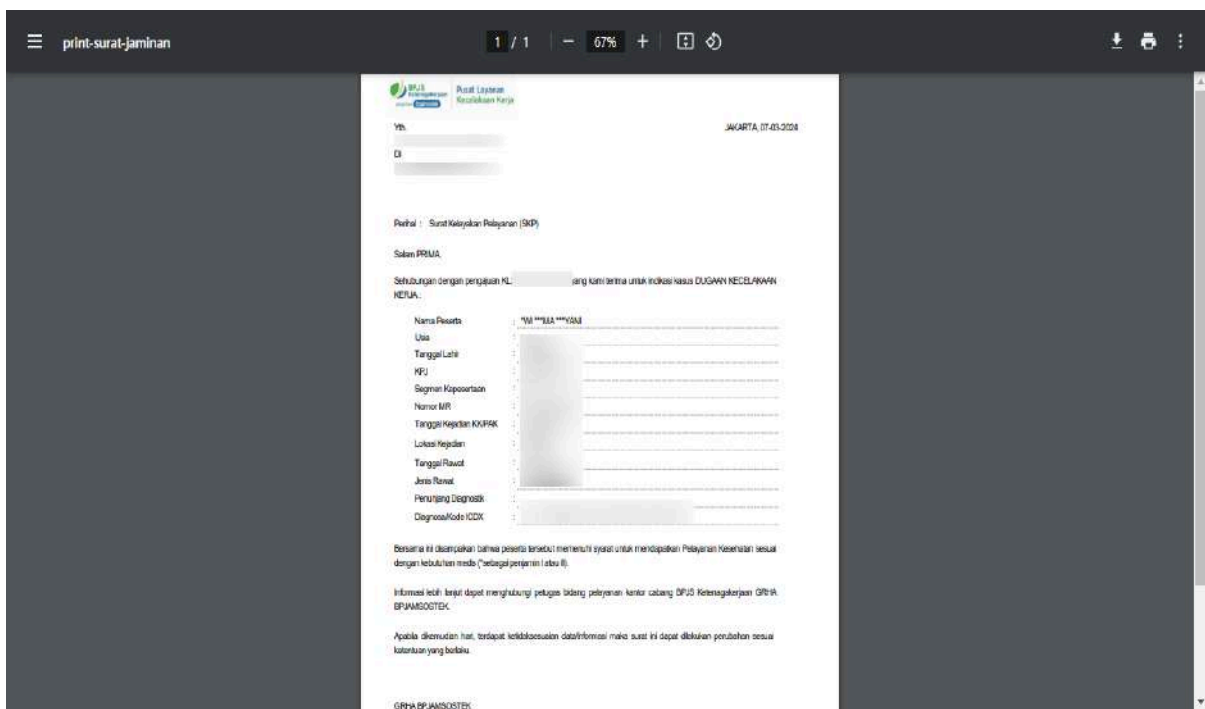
print-surat-jaminan

1 / 1 | − 67% + |

BPJS Ketenagakerjaan Pusat Layanan Kecelakaan Kerja

Yth.

JAKARTA, 07-03-2024

Di

Perihal : Surat Kelayakan Pelayanan (SKP)

Salam PRIMA,

Sehubungan dengan pengajuan KL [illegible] yang kami terima untuk indikasi kasus DUGAAN KECELAKAAN KERJA :

Nama Peserta : *W ***MA ***YANI
Usia :
Tanggal Lahir :
KPJ :
Segmen Kepesertaan :
Nomor MR :
Tanggal Kejadian KK/PAK :
Lokasi Kejadian :
Tanggal Rawat :
Jenis Rawat :
Penunjang Diagnostik :
Diagnosa/Kode ICDX :

Bersama ini disampaikan bahwa peserta tersebut memenuhi syarat untuk mendapatkan Pelayanan Kesehatan sesuai dengan kebutuhan medis (*sebagai penjamin I atau II).

Informasi lebih lanjut dapat menghubungi petugas bidang pelayanan kantor cabang BPJS Ketenagakerjaan GRHA BPJAMSOSTEK.

Apabila dikemudian hari, terdapat ketidaksesuaian data/informasi maka surat ini dapat dilakukan perubahan sesuai ketentuan yang berlaku.

GRHA BPJAMSOSTEK